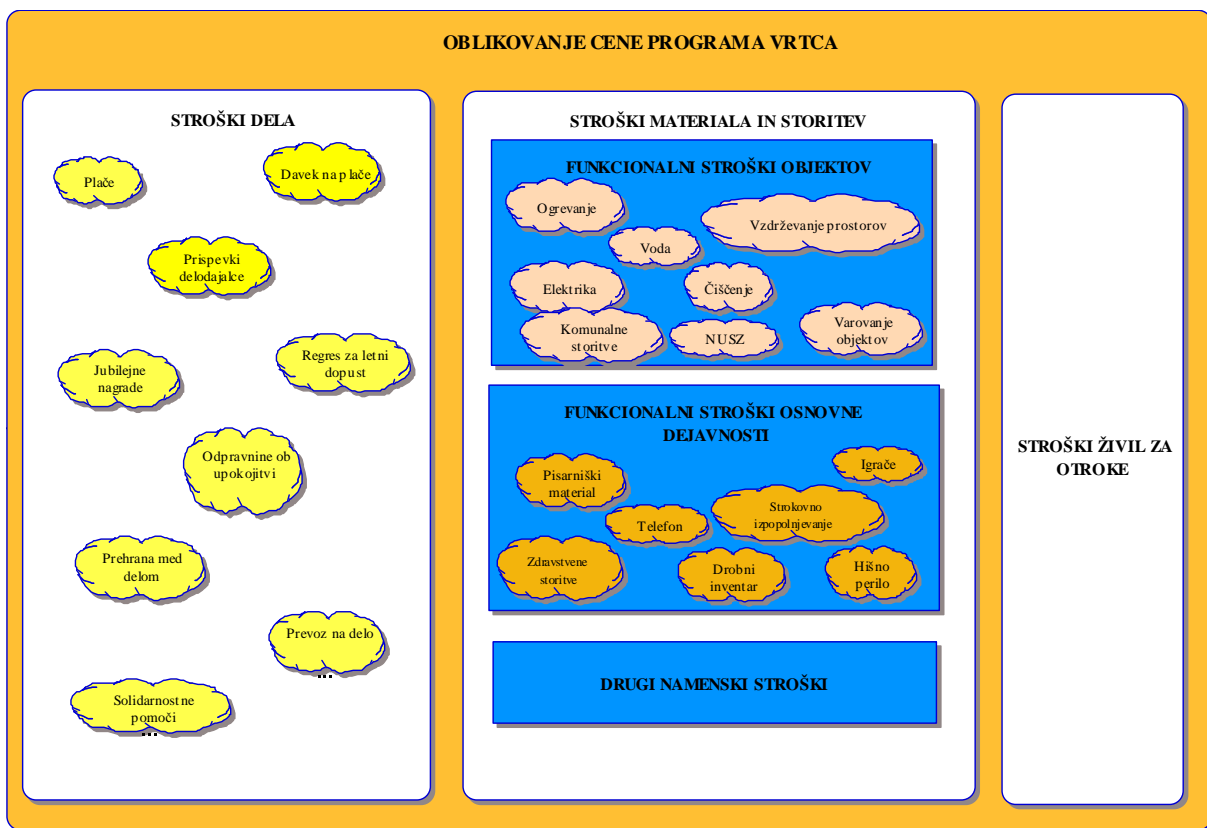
OBLIKOVANJE CENE PROGRAMA VRTCA

STROŠKI DELA

Plače

Davek na plače

Prispevki delodajalce

Jubilejne nagrade

Regres za letni dopust

Odpravnine ob upokojitvi

Prehrana med delom

Prevoz na delo

...

Solidarnostne pomoči

...

STROŠKI MATERIALA IN STORITEV

FUNKCIONALNI STROŠKI OBJEKTOV

Ogrevanje

Vzdrževanje prostorov

Voda

Elektrika

Čiščenje

Komunalne storitve

NUSZ

Varovanje objektov

FUNKCIONALNI STROŠKI OSNOVNE DEJAVNOSTI

Igrače

Pisarniški material

Strokovno izpopolnjevanje

Telefon

Zdravstvene storitve

Drobni inventar

Hišno perilo

DRUGI NAMENSKI STROŠKI

STROŠKI ŽIVIL ZA OTROKE